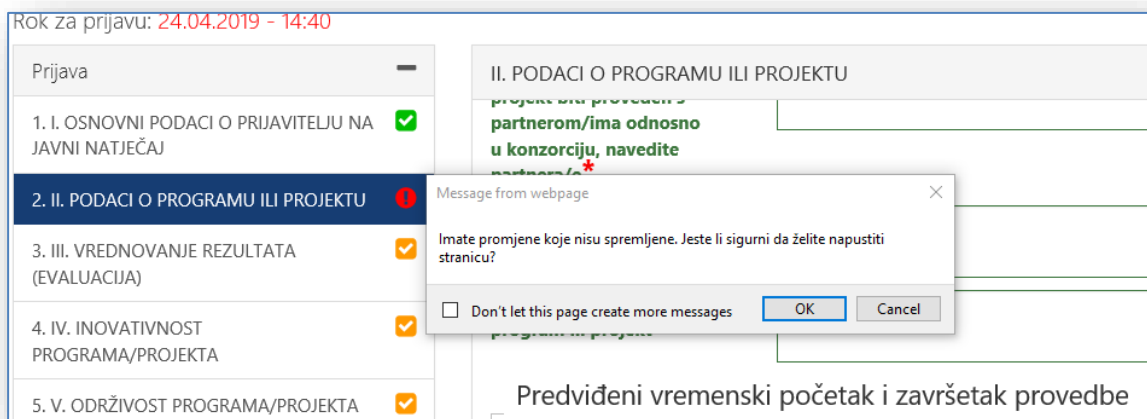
Rok za prijavu: 24.04.2019 - 14:40

Prijava

1. I. OSNOVNI PODACI O PRIJAVITELJU NA JAVNI NATJEČAJ

2. II. PODACI O PROGRAMU ILI PROJEKTU

3. III. VREDNOVANJE REZULTATA (EVALUACIJA)

4. IV. INOVATIVNOST PROGRAMA/PROJEKTA

5. V. ODRŽIVOST PROGRAMA/PROJEKTA

II. PODACI O PROGRAMU ILI PROJEKTU

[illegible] partnerom/ima odnosno u konzorciju, navedite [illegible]*

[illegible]

Predviđeni vremenski početak i završetak provedbe

Message from webpage

Imate promjene koje nisu spremljene. Jeste li sigurni da želite napustiti stranicu?

Don't let this page create more messages

OK

Cancel